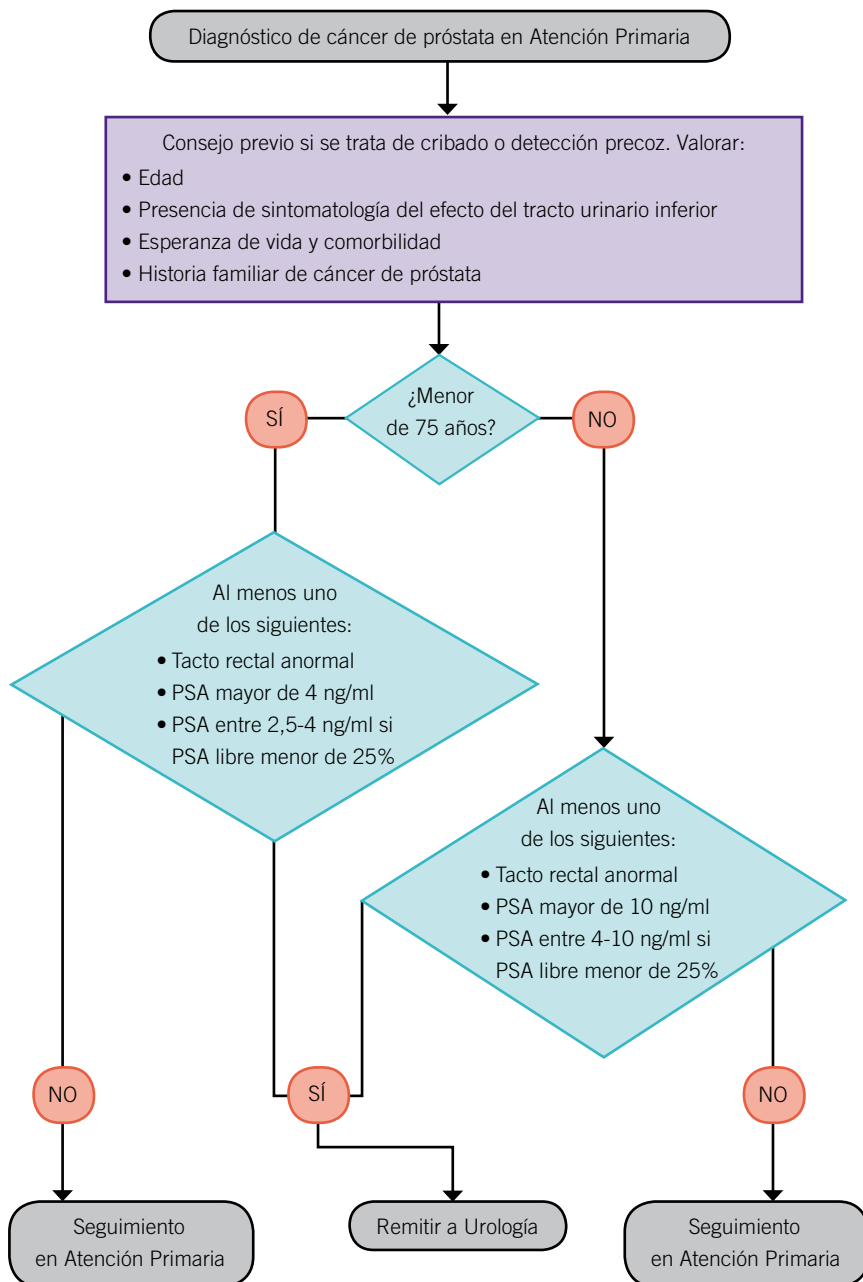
Diagnóstico de cáncer de próstata en Atención Primaria

Consejo previo si se trata de cribado o detección precoz. Valorar:
• Edad
• Presencia de sintomatología del efecto del tracto urinario inferior
• Esperanza de vida y comorbilidad
• Historia familiar de cáncer de próstata

SÍ

¿Menor de 75 años?

NO

Al menos uno de los siguientes:
• Tacto rectal anormal
• PSA mayor de 4 ng/ml
• PSA entre 2,5-4 ng/ml si PSA libre menor de 25%

Al menos uno de los siguientes:
• Tacto rectal anormal
• PSA mayor de 10 ng/ml
• PSA entre 4-10 ng/ml si PSA libre menor de 25%

NO

SÍ

NO

Seguimiento en Atención Primaria

Remitir a Urología

Seguimiento en Atención Primaria